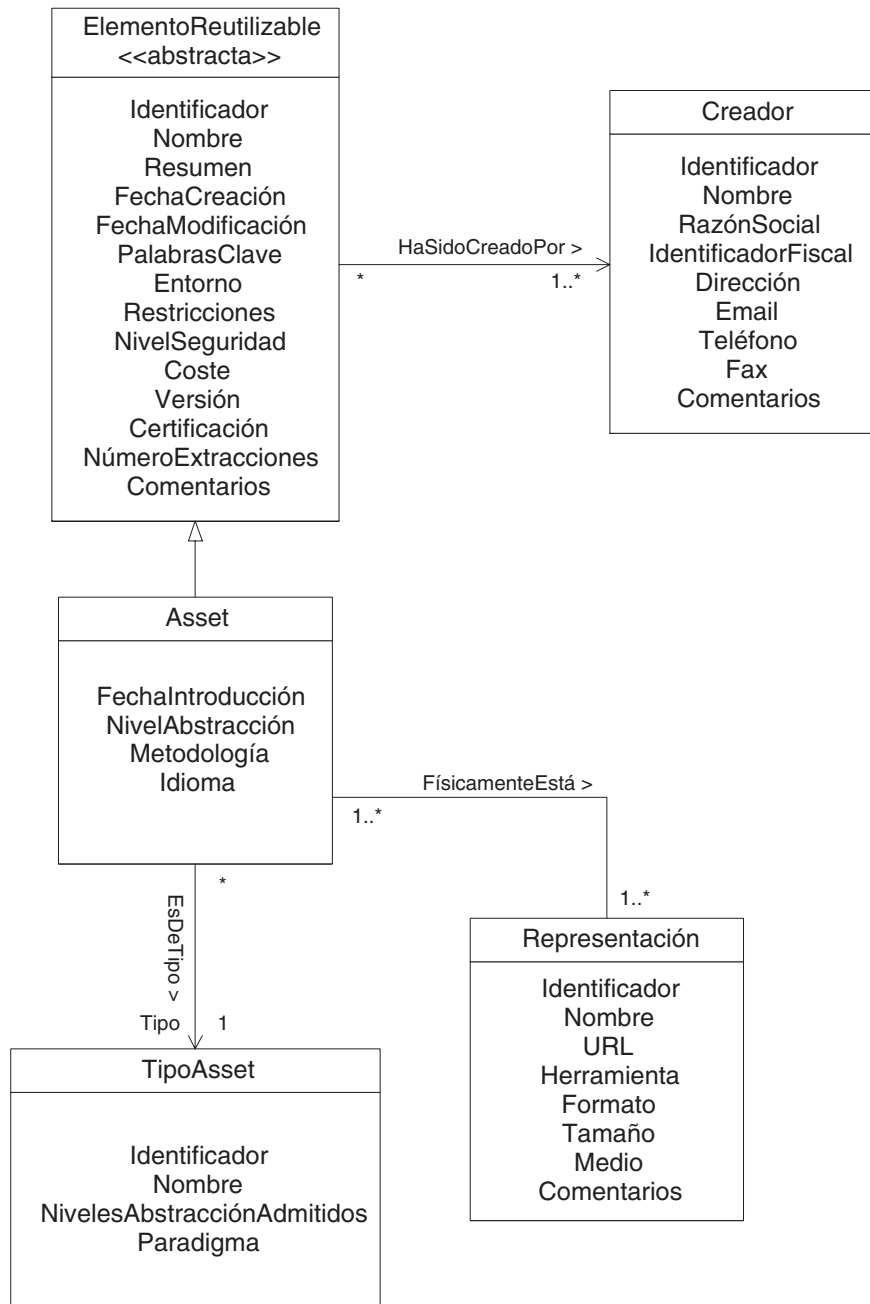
ElementoReutilizable
<<abstracta>>

Identificador
Nombre
Resumen
FechaCreación
FechaModificación
PalabrasClave
Entorno
Restricciones
NivelSeguridad
Coste
Versión
Certificación
NúmeroExtracciones
Comentarios

HaSidoCreadoPor >
*
1..*

Creador

Identificador
Nombre
RazónSocial
IdentificadorFiscal
Dirección
Email
Teléfono
Fax
Comentarios

Asset

FechaIntroducción
NivelAbstracción
Metodología
Idioma

FísicamenteEstá >
1..*
1..*

*
EsDeTipo >
Tipo
1

Representación

Identificador
Nombre
URL
Herramienta
Formato
Tamaño
Medio
Comentarios

TipoAsset

Identificador
Nombre
NivelesAbstracciónAdmitidos
Paradigma